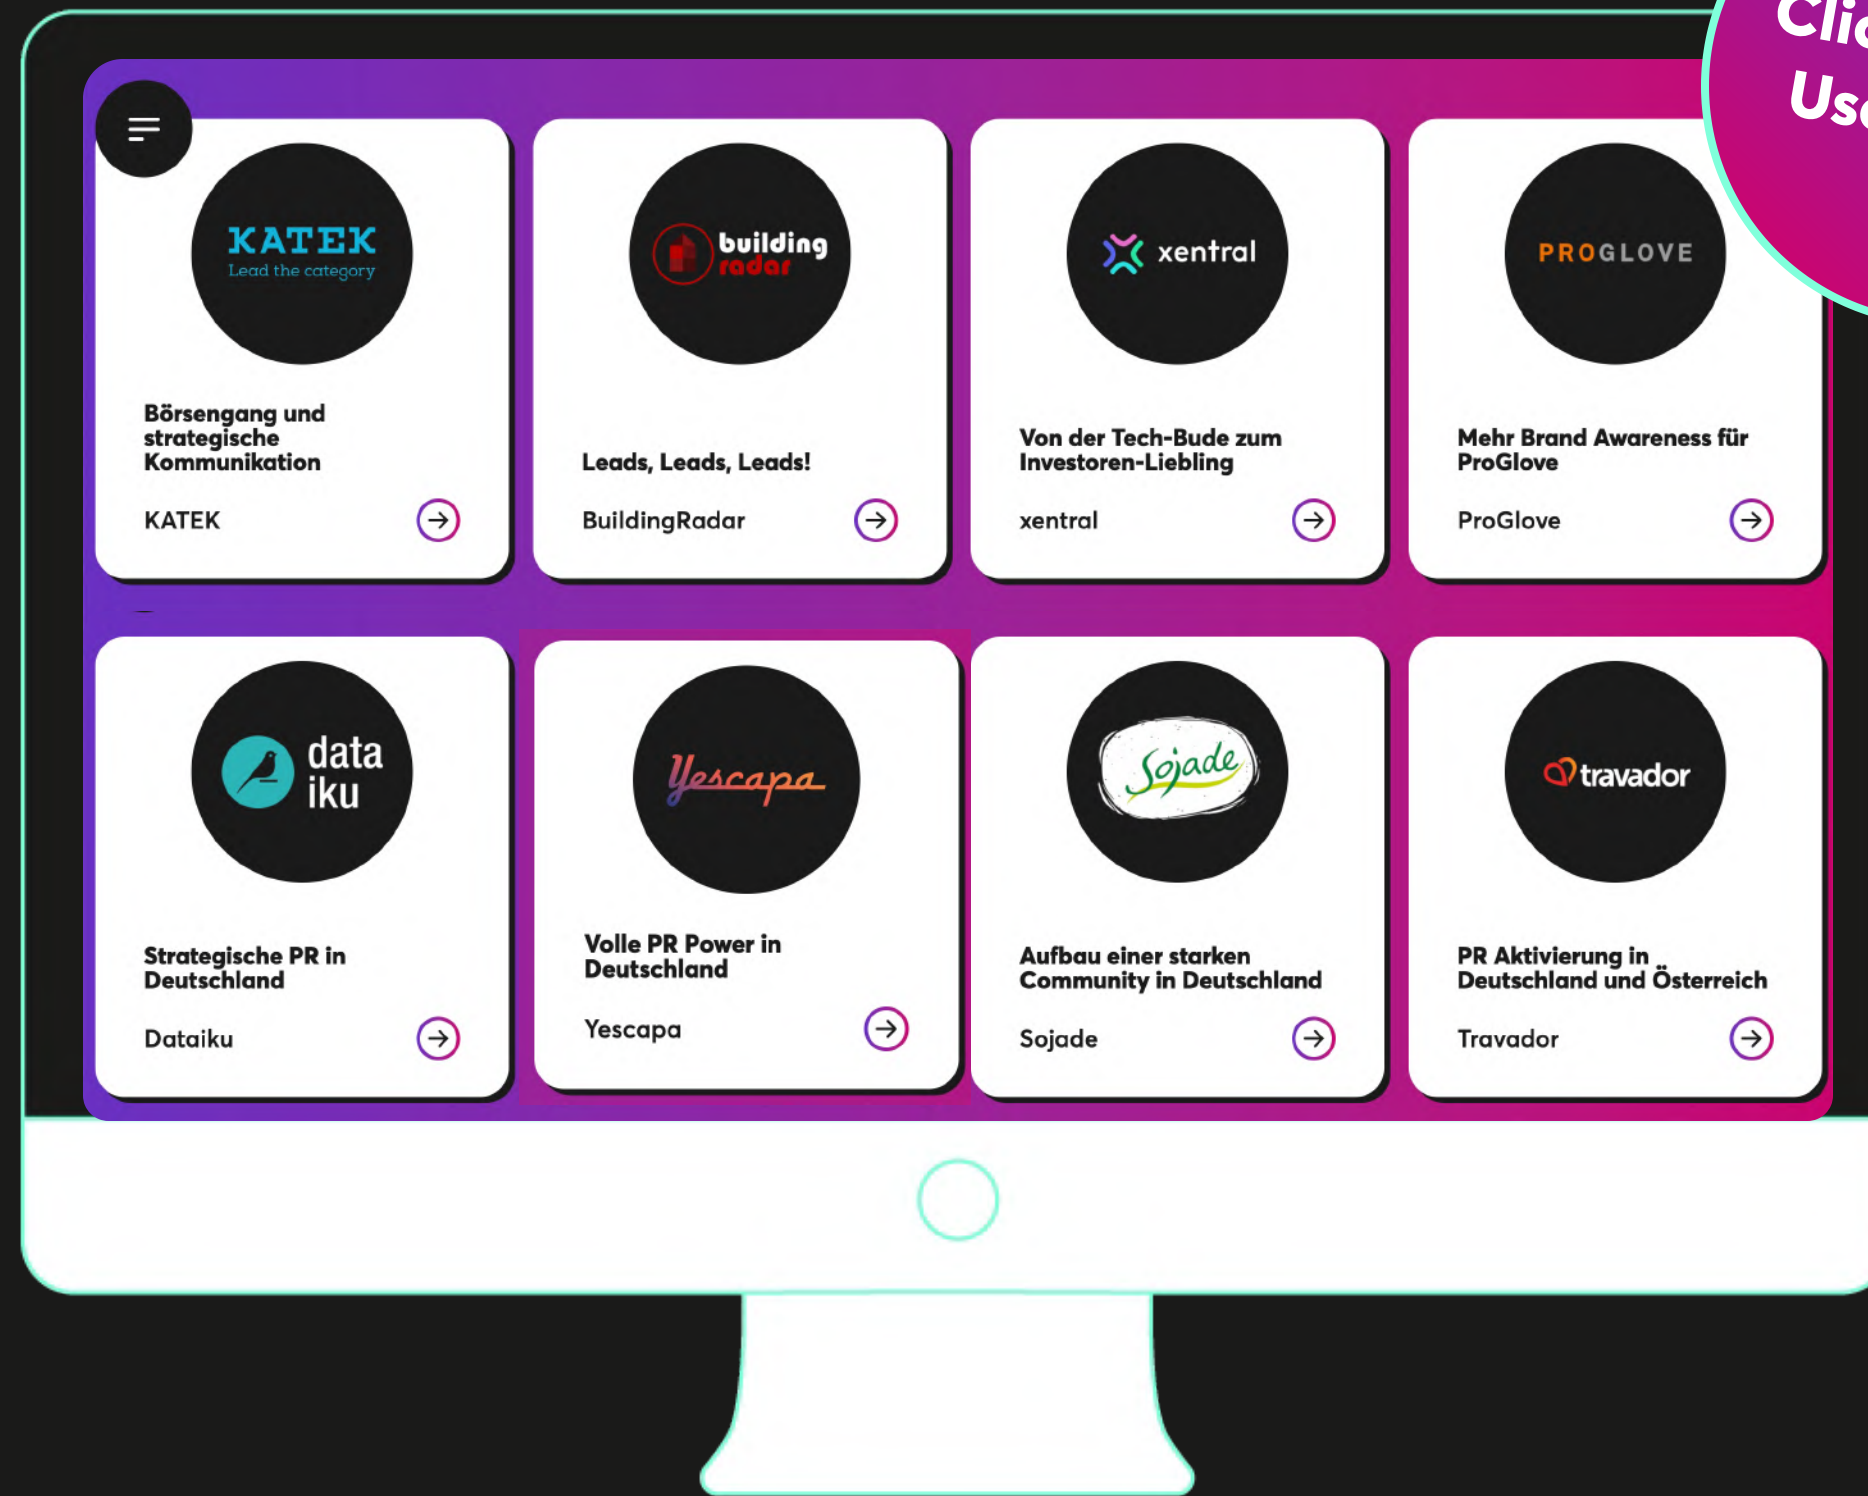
Clic
Use

KATEK
Lead the category

Börsengang und strategische Kommunikation

KATEK

building radar

Leads, Leads, Leads!

BuildingRadar

xentral

Von der Tech-Bude zum Investoren-Liebling

xentral

PROGLOVE

Mehr Brand Awareness für ProGlove

ProGlove

data iku

Strategische PR in Deutschland

Dataiku

Yescapa

Volle PR Power in Deutschland

Yescapa

Sojade

Aufbau einer starken Community in Deutschland

Sojade

travador

PR Aktivierung in Deutschland und Österreich

Travador